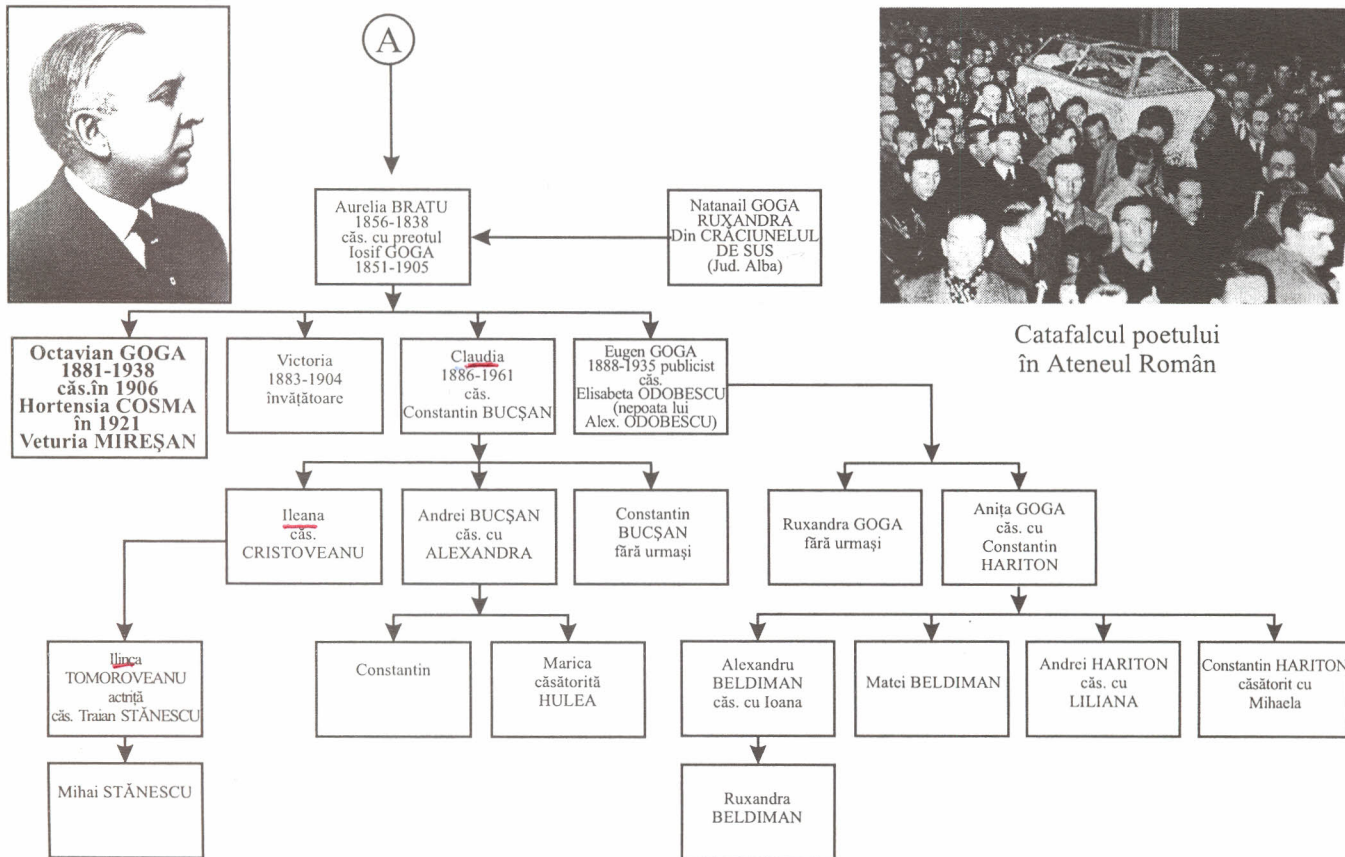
A

Aurelia BRATU
1856-1838
căs. cu preotul
Iosif GOGA
1851-1905

Natanail GOGA
RUXANDRA
Din CRĂCIUNELUL DE SUS
(Jud. Alba)

Catafalcul poetului
în Ateneul Român

Octavian GOGA
1881-1938
căs.în 1906
Hortensia COSMA
în 1921
Veturia MIREŞAN

Victoria
1883-1904
învăţătoare

Claudia
1886-1961
căs.
Constantin BUCŞAN

Eugen GOGA
1888-1935 publicist
căs.
Elisabeta ODOBESCU
(nepoata lui
Alex. ODOBESCU)

Ileana
căs.
CRISTOVEANU

Andrei BUCŞAN
căs. cu
ALEXANDRA

Constantin
BUCŞAN
fără urmaşi

Ruxandra GOGA
fără urmaşi

Aniţa GOGA
căs. cu
Constantin
HARITON

Ilinca
TOMOROVEANU
actriţă
căs. Traian STĂNESCU

Constantin

Marica
căsătorită
HULEA

Alexandru
BELDIMAN
căs. cu Ioana

Matei BELDIMAN

Andrei HARITON
căs. cu
LILIANA

Constantin HARITON
căsătorit cu
Mihaela

Mihai STĂNESCU

Ruxandra
BELDIMAN